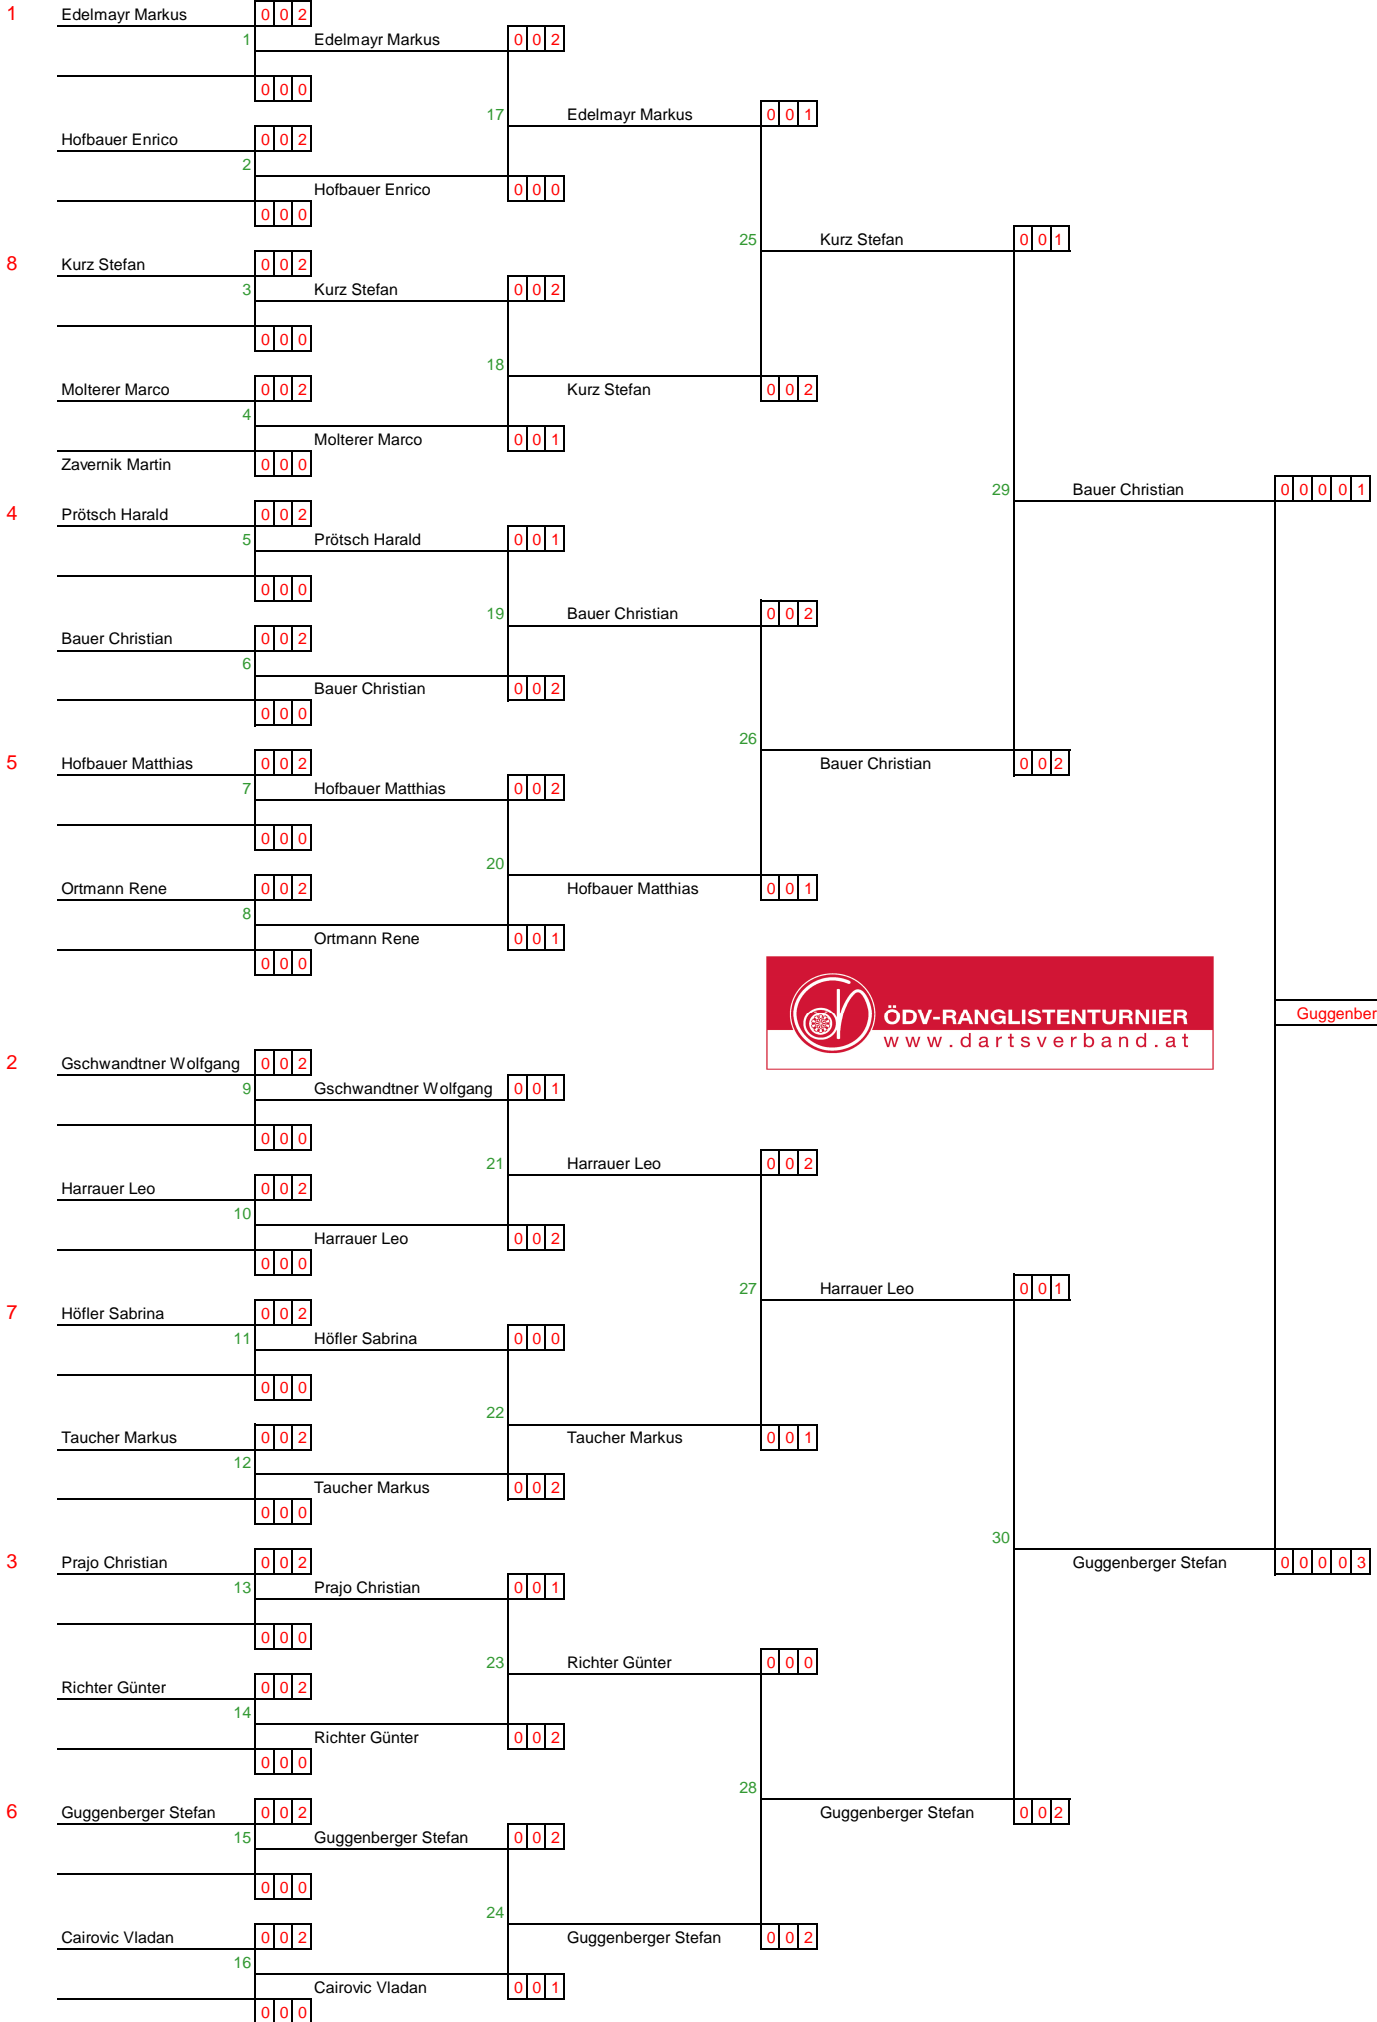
1 Edelmayr Markus 0 0 2
1 Edelmayr Markus 0 0 2
0 0 0
17 Edelmayr Markus 0 0 1
Hofbauer Enrico 0 0 2
2 Hofbauer Enrico 0 0 0
0 0 0
25 Kurz Stefan 0 0 1
8 Kurz Stefan 0 0 2
3 Kurz Stefan 0 0 2
0 0 0
18 Kurz Stefan 0 0 2
Molterer Marco 0 0 2
4 Molterer Marco 0 0 1
Zavernik Martin 0 0 0
29 Bauer Christian 0 0 0 0 1
4 Prötsch Harald 0 0 2
5 Prötsch Harald 0 0 1
0 0 0
19 Bauer Christian 0 0 2
Bauer Christian 0 0 2
6 Bauer Christian 0 0 2
0 0 0
26 Bauer Christian 0 0 2
5 Hofbauer Matthias 0 0 2
7 Hofbauer Matthias 0 0 2
0 0 0
20 Hofbauer Matthias 0 0 1
Ortmann Rene 0 0 2
8 Ortmann Rene 0 0 1
0 0 0

ÖDV-RANGLISTENTURNIER
www.dartsverband.at

Guggenber

2 Gschwandtner Wolfgang 0 0 2
9 Gschwandtner Wolfgang 0 0 1
0 0 0
21 Harrauer Leo 0 0 2
Harrauer Leo 0 0 2
10 Harrauer Leo 0 0 2
0 0 0
27 Harrauer Leo 0 0 1
7 Höfler Sabrina 0 0 2
11 Höfler Sabrina 0 0 0
0 0 0
22 Taucher Markus 0 0 1
Taucher Markus 0 0 2
12 Taucher Markus 0 0 2
0 0 0
30 Guggenberger Stefan 0 0 0 0 3
3 Prajo Christian 0 0 2
13 Prajo Christian 0 0 1
0 0 0
23 Richter Günter 0 0 0
Richter Günter 0 0 2
14 Richter Günter 0 0 2
0 0 0
28 Guggenberger Stefan 0 0 2
6 Guggenberger Stefan 0 0 2
15 Guggenberger Stefan 0 0 2
0 0 0
24 Guggenberger Stefan 0 0 2
Cairovic Vladan 0 0 2
16 Cairovic Vladan 0 0 1
0 0 0